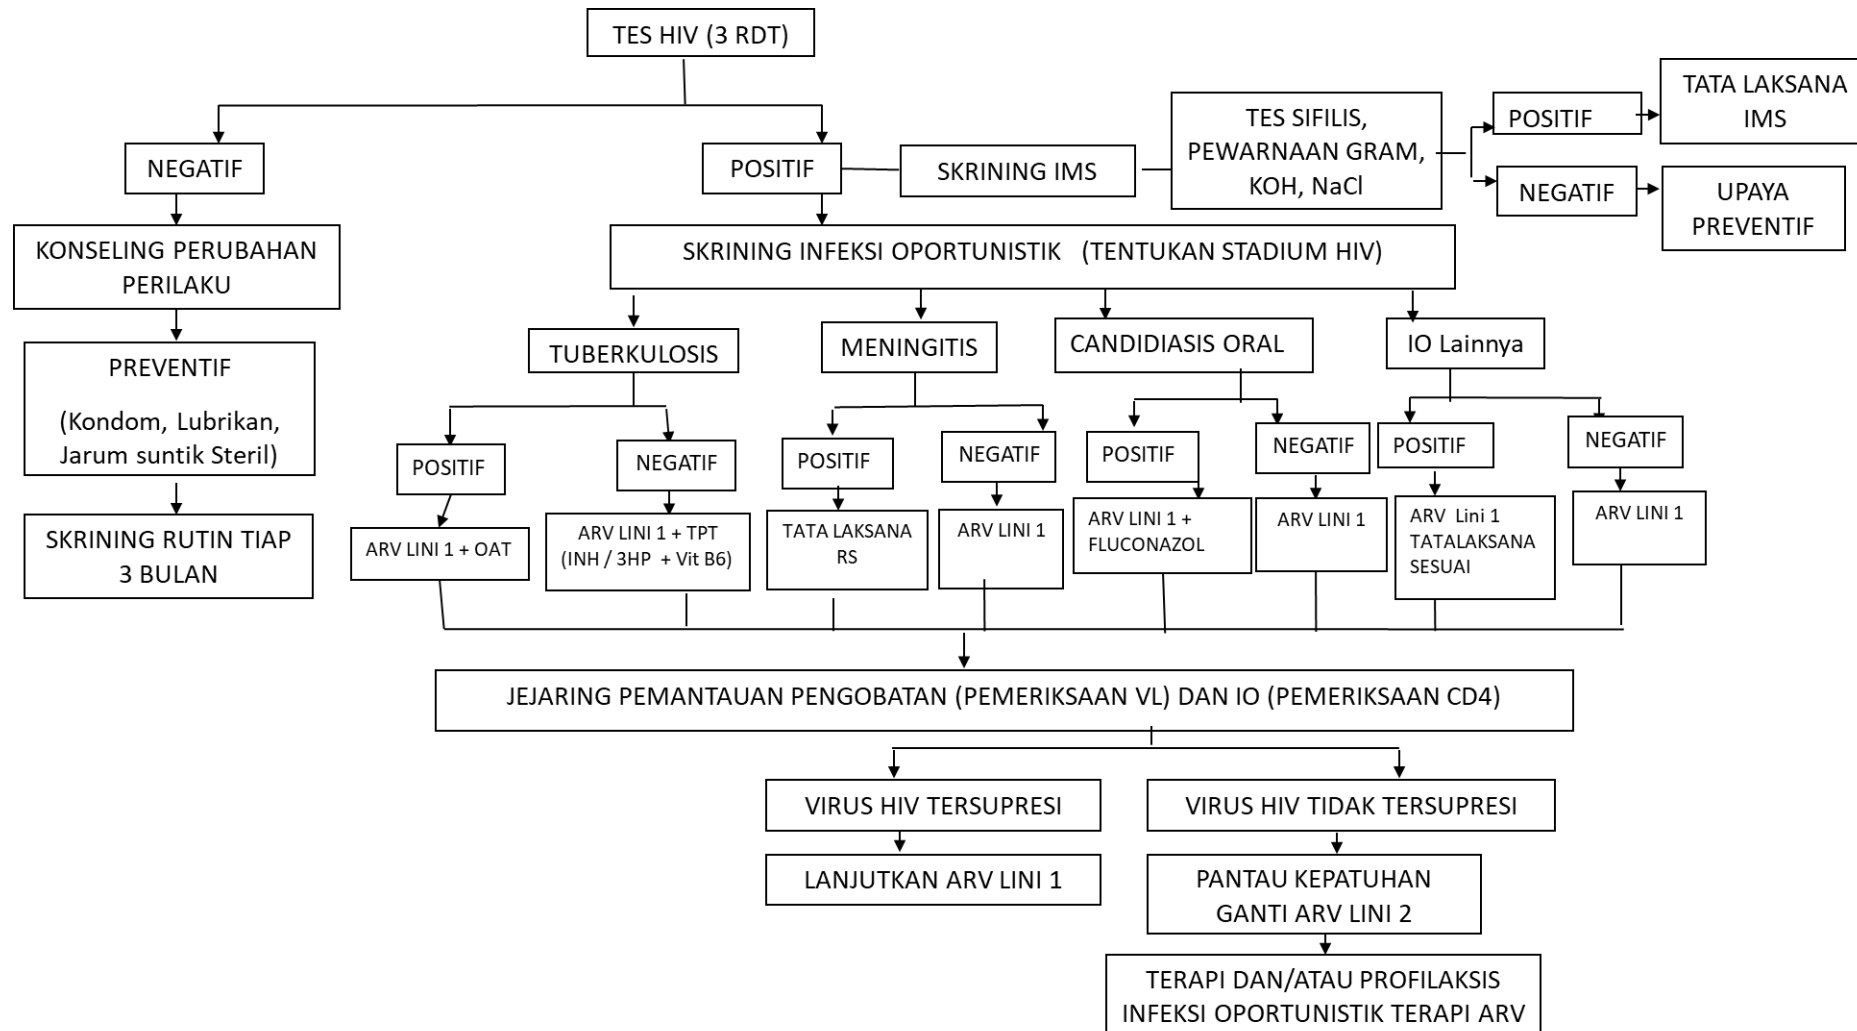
TES HIV (3 RDT)

NEGATIF

POSITIF

SKRINING IMS

TES SIFILIS, PEWARNAAN GRAM, KOH, NaCl

POSITIF

TATA LAKSANA IMS

NEGATIF

UPAYA PREVENTIF

KONSELING PERUBAHAN PERILAKU

PREVENTIF

(Kondom, Lubrikan, Jarum suntik Steril)

SKRINING RUTIN TIAP 3 BULAN

SKRINING INFEKSI OPORTUNISTIK (TENTUKAN STADIUM HIV)

TUBERKULOSIS

MENINGITIS

CANDIDIASIS ORAL

IO Lainnya

POSITIF

NEGATIF

POSITIF

NEGATIF

POSITIF

NEGATIF

POSITIF

NEGATIF

ARV LINI 1 + OAT

ARV LINI 1 + TPT (INH / 3HP + Vit B6)

TATA LAKSANA RS

ARV LINI 1

ARV LINI 1 + FLUCONAZOL

ARV LINI 1

ARV Lini 1 TATALAKSANA SESUAI

ARV LINI 1

JEJARING PEMANTAUAN PENGOBATAN (PEMERIKSAAN VL) DAN IO (PEMERIKSAAN CD4)

VIRUS HIV TERSUPRESI

VIRUS HIV TIDAK TERSUPRESI

LANJUTKAN ARV LINI 1

PANTAU KEPATUHAN GANTI ARV LINI 2

TERAPI DAN/ATAU PROFILAKSIS INFEKSI OPORTUNISTIK TERAPI ARV